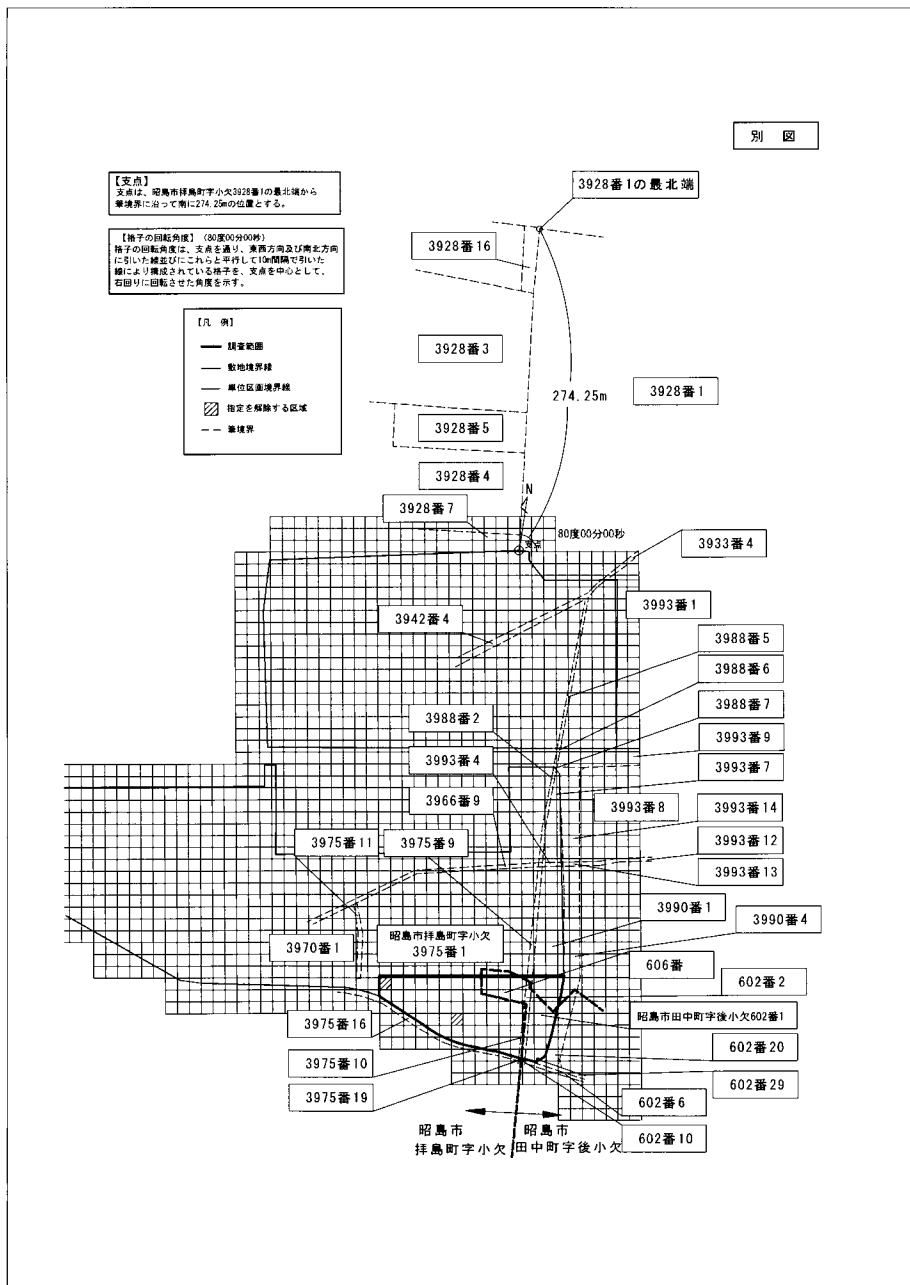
別　図

【支点】
支点は、昭島市拝島町字小欠3928番1の最北端から筆境界に沿って南に274.25mの位置とする。

【格子の回転角度】（80度00分00秒）
格子の回転角度は、支点を通り、東西方向及び南北方向に引いた線並びにこれらと平行して10m間隔で引いた線により構成されている格子を、支点を中心として、右回りに回転させた角度を示す。

【凡　例】
調査範囲
敷地境界線
単位区画境界線
指定を解除する区域
筆境界

3928番1の最北端
3928番16
3928番3
274.25m
3928番1
3928番5
3928番4
N
3928番7
80度00分00秒
支点
3933番4
3993番1
3942番4
3988番5
3988番6
3988番7
3988番2
3993番9
3993番4
3993番7
3966番9
3993番8
3993番14
3975番11
3975番9
3993番12
3993番13
3990番1
3990番4
昭島市拝島町字小欠
3975番1
3970番1
606番
602番2
昭島市田中町字後小欠602番1
3975番16
3975番10
602番20
602番29
3975番19
602番6
昭島市
拝島町字小欠
昭島市
田中町字後小欠
602番10